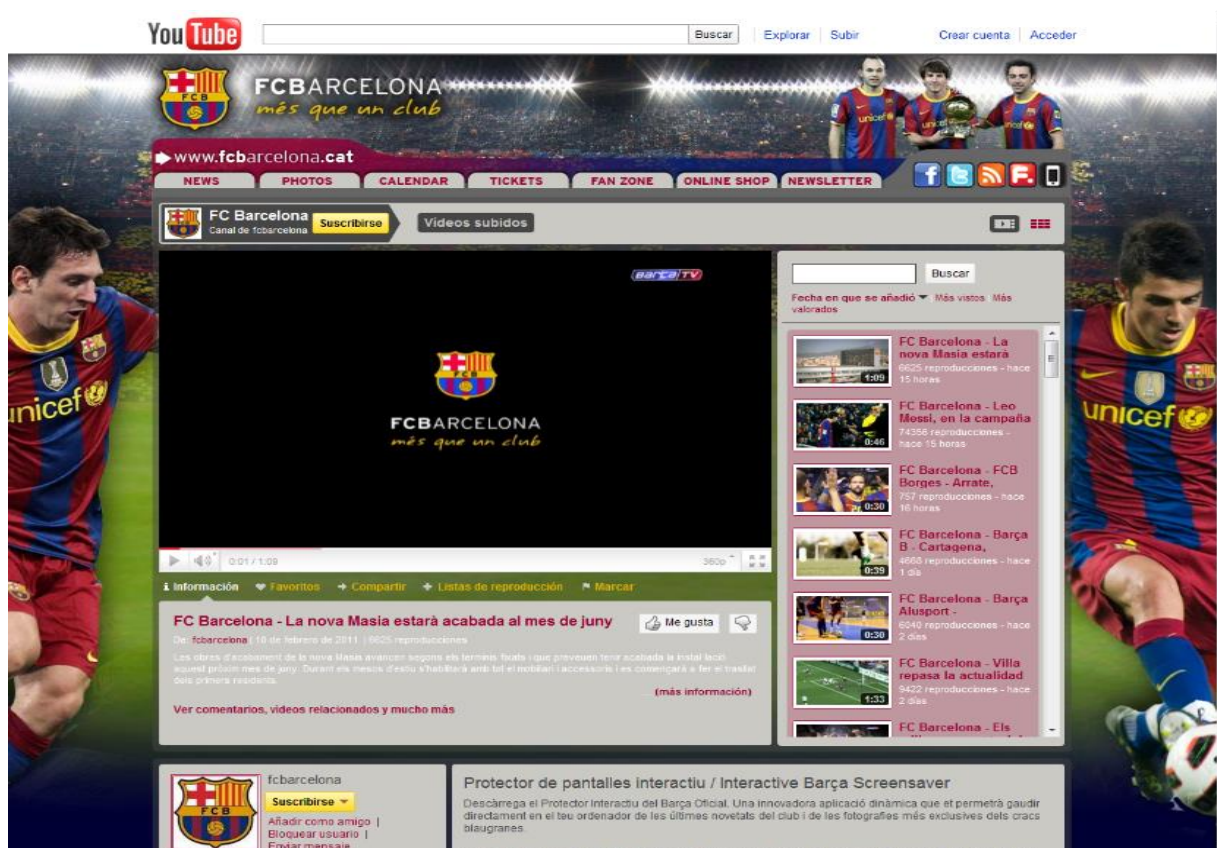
You Tube Buscar Explorar Subir Crear cuenta Acceder

FCBARCELONA
més que un club

www.fcbarcelona.cat

NEWS PHOTOS CALENDAR TICKETS FAN ZONE ONLINE SHOP NEWSLETTER

FC Barcelona Suscribirse
Canal de fcbarcelona
Videos subidos

barça TV

FCBARCELONA
més que un club

0:01 / 1:09 360p

Información Favoritos Compartir Listas de reproducción Marcar

FC Barcelona - La nova Masia estarà acabada al mes de juny

Me gusta

De: fcbarcelona | 10 de febrero de 2011 | 6625 reproducciones

Les obres d'acabament de la nova Masia avancen segons els termini fixats i que preveuen tenir acabada la instal·lació aquest pròxim mes de juny. Durant els mesos d'estiu s'habilitarà amb tot el mobiliari i accessoris i es començarà a fer el trasllat dels primers residents.

(más información)

Ver comentarios, videos relacionados y mucho más

Buscar
Fecha en que se añadió Más vistos Más valorados

FC Barcelona - La nova Masia estarà
6625 reproducciones - hace 15 horas
1:09

FC Barcelona - Leo Messi, en la campaña
74356 reproducciones - hace 15 horas
0:46

FC Barcelona - FCB Borges - Arrate,
757 reproducciones - hace 16 horas
0:30

FC Barcelona - Barça B - Cartagena,
4668 reproducciones - hace 1 día
0:39

FC Barcelona - Barça Alusport -
6040 reproducciones - hace 2 días
0:30

FC Barcelona - Villa repasa la actualidad
9422 reproducciones - hace 2 días
1:33

FC Barcelona - Els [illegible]

fcbarcelona
Suscribirse
Añadir como amigo |
Bloquear usuario |
Enviar mensaje

Protector de pantalles interactiu / Interactive Barça Screensaver
Descàrrega el Protector Interactiu del Barça Oficial. Una innovadora aplicació dinàmica que et permetrà gaudir directament en el teu ordenador de les últimes novetats del club i de les fotografies més exclusives dels cracks blaugranes.